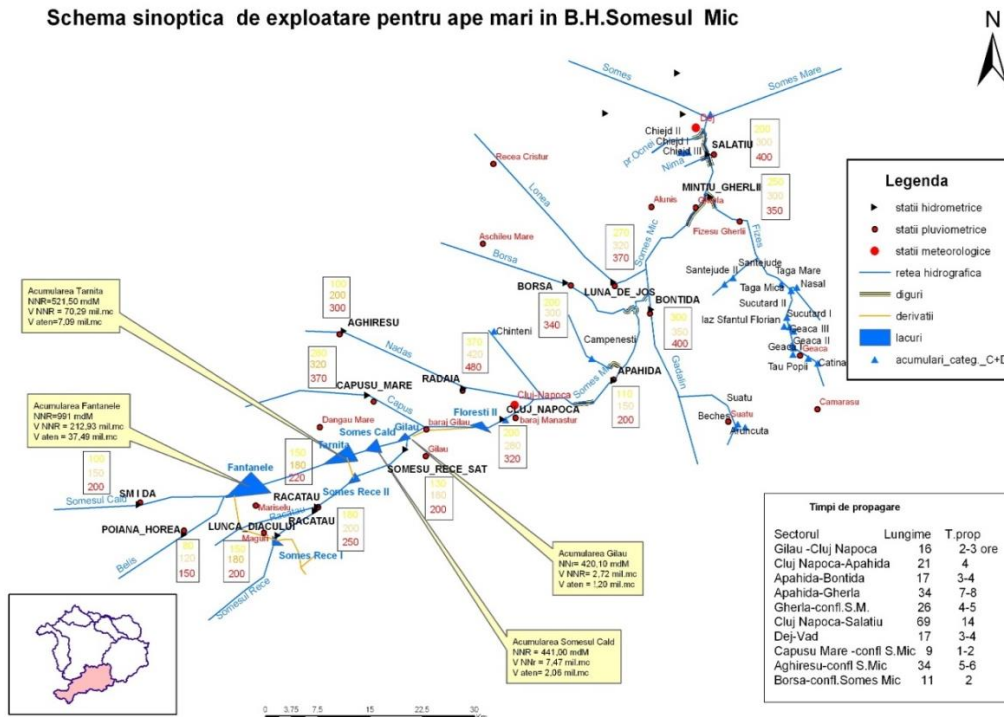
Schema sinoptica de exploatare pentru ape mari in B.H.Somesul Mic

N

Somes

Somes Mare

Dej

Chiejd II
Chiejd I
Chiejd III
SALATIU

pr.Ocna

Nima

260
300
400

Recea Cristur

MINTIU_GHERLII

Gherla

250
300
350

Alunis

Fizesu Gherlii

Fizes

Lonea

Somes Mic

270
320
370

Aschileu Mare

Borsa

BORSA

LUNA_DE_JOS

BONTIDA

300
350
400

Santejude II
Santejude
Taga Mare
Taga Mica
Nasal
Sucutard II
Sucutard I
Iaz Sfantul Florian
Geaca III
Geaca II
Geaca I
Tau Popii
Geaca
Catina

Legenda

statii hidrometrice

statii pluviometrice

statii meteorologice

retea hidrografica

diguri

derivatii

lacuri

acumulari_categ._C+D

Acumularea Tarnita
NNR=521,50 mdM
V NNR = 70,29 mil.mc
V aten=7,09 mil.mc

180
200
300

AGHIRESU

260
320
370

280
300
340

Chinteni

Campenesti

370
420
480

Nadas

RADAIA

APAHIDA

Cluj-Napoca

CAPUSU_MARE

110
150
200

Gadalin

Suatu

Beches

Suatu

Aruncuta

Camarasa

Acumularea Fantanele
NNR=991 mdM
V NNR = 212,93 mil.mc
V aten = 37,49 mil.mc

Dangau Mare

Capus

Floresti II

CLUJ_NAPOCA

baraj Gilau

baraj Manastur

Somes Cald

Gilau

Tarnita

Gilau

230
280
320

100
150
200

Fantanele

150
180
220

SOMESU_RECE_SAT

Somesul Cald

SMIDA

RACATAU

Somes Rece II

130
160
200

POIANA_HOREA

LUNCA_DIACULUI

Marisel

RACATAU

160
200
250

Beles

80
120
150

150
180
200

Maguri

Somes Rece I

Somesul Rece

Acumularea Gilau
NN= 420,10 mdM
V NNR= 2,72 mil.mc
V aten = 1,20 mil.mc

Acumularea Somesul Cald
NNR = 441,00 mdM
V NNr = 7,47 mil.mc
V aten= 2,06 mil.mc

Timpi de propagare

| Sectorul | Lungime | T.prop |
|---|---|---|
| Gilau -Cluj Napoca | 16 | 2-3 ore |
| Cluj Napoca-Apahida | 21 | 4 |
| Apahida-Bontida | 17 | 3-4 |
| Apahida-Gherla | 34 | 7-8 |
| Gherla-confl.S.M. | 26 | 4-5 |
| Cluj Napoca-Salatiu | 69 | 14 |
| Dej-Vad | 17 | 3-4 |
| Capusu Mare -confl S.Mic | 9 | 1-2 |
| Aghiresu-confl S.Mic | 34 | 5-6 |
| Borsa-confl.Somes Mic | 11 | 2 |

0 3,75 7,5 15 22,5 30